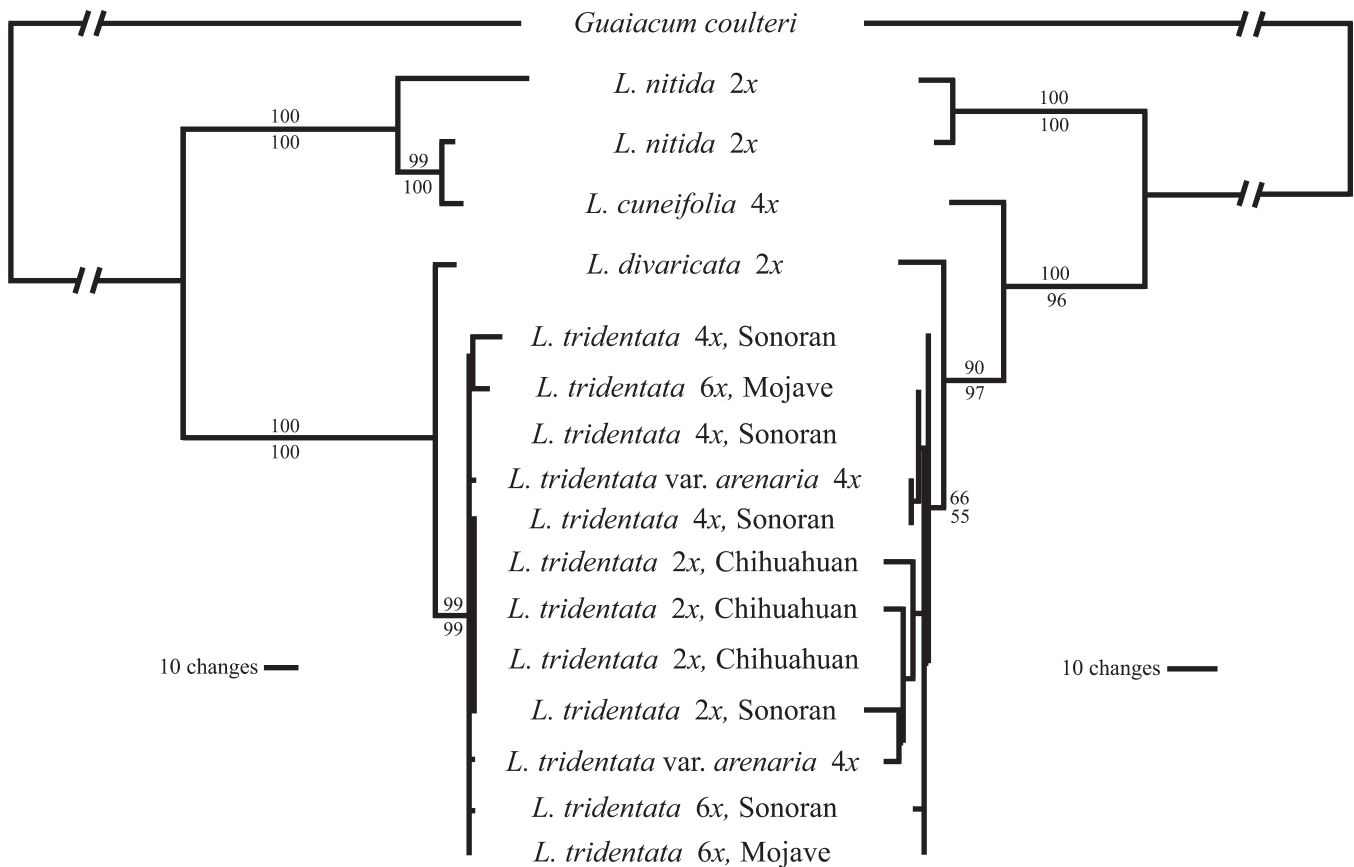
Guaiacum coulteri

100
100

L. nitida 2x

100
100

99
100

L. nitida 2x

L. cuneifolia 4x

L. divaricata 2x

100
96

100
100

L. tridentata 4x, Sonoran

90
97

L. tridentata 6x, Mojave

L. tridentata 4x, Sonoran

L. tridentata var. arenaria 4x

66
55

L. tridentata 4x, Sonoran

L. tridentata 2x, Chihuahuan

99
99

L. tridentata 2x, Chihuahuan

10 changes

L. tridentata 2x, Chihuahuan

10 changes

L. tridentata 2x, Sonoran

L. tridentata var. arenaria 4x

L. tridentata 6x, Sonoran

L. tridentata 6x, Mojave